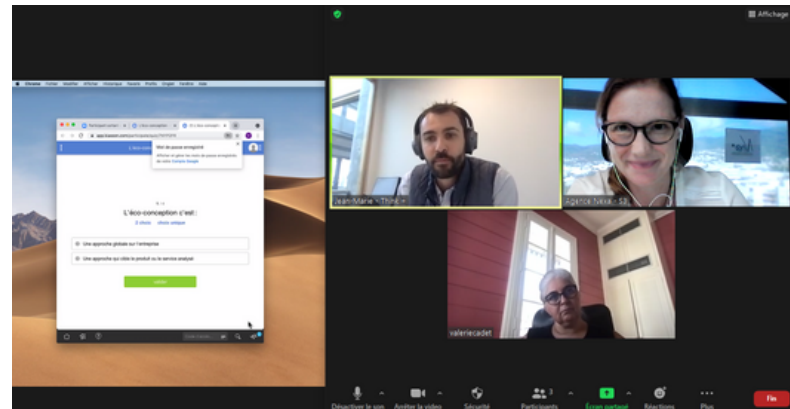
Affichage

Chrome

Mot de passe enregistré

L'éco-conception c'est :

Une approche globale sur l'entreprise

Une approche qui cible le produit ou le service analysé

Jean-Marie - Think

Agence Néxa - S3

valeriecadet

Désactiver le son

Arrêter la vidéo

Sécurité

Participants 3

Écran partagé

Réactions

Plus

Fin